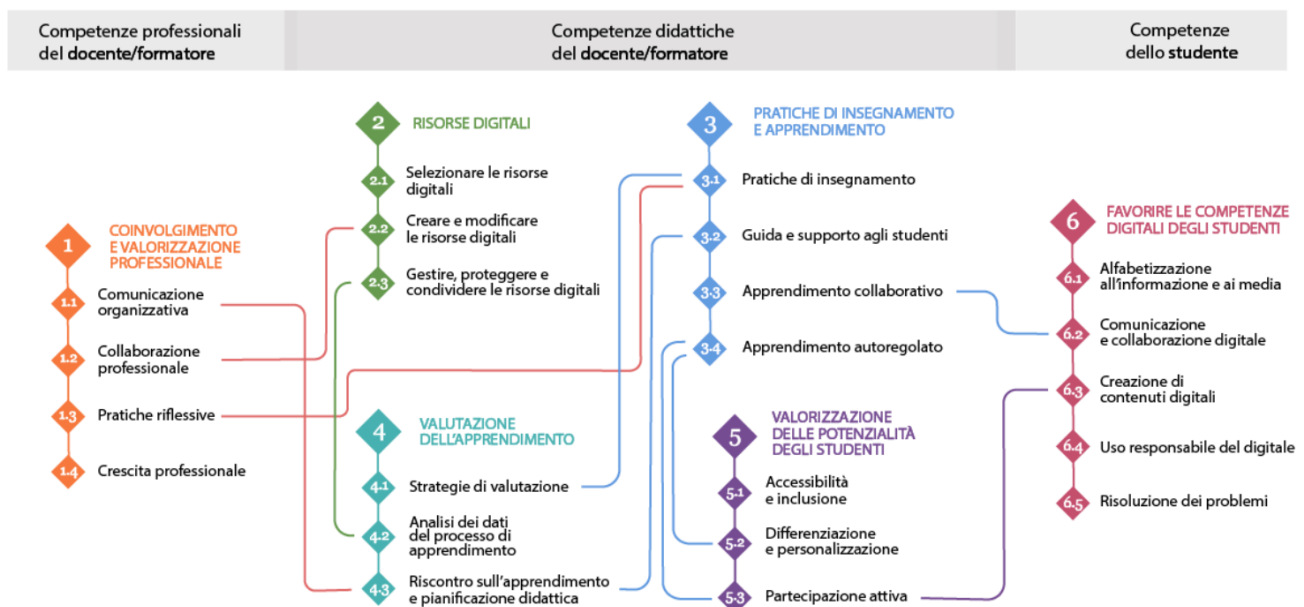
Competenze professionali del docente/formatore

Competenze didattiche del docente/formatore

Competenze dello studente

1 COINVOLGIMENTO E VALORIZZAZIONE PROFESSIONALE

1.1 Comunicazione organizzativa

1.2 Collaborazione professionale

1.3 Pratiche riflessive

1.4 Crescita professionale

2 RISORSE DIGITALI

2.1 Selezionare le risorse digitali

2.2 Creare e modificare le risorse digitali

2.3 Gestire, proteggere e condividere le risorse digitali

4 VALUTAZIONE DELL'APPRENDIMENTO

4.1 Strategie di valutazione

4.2 Analisi dei dati del processo di apprendimento

4.3 Riscontro sull'apprendimento e pianificazione didattica

3 PRATICHE DI INSEGNAMENTO E APPRENDIMENTO

3.1 Pratiche di insegnamento

3.2 Guida e supporto agli studenti

3.3 Apprendimento collaborativo

3.4 Apprendimento autoregolato

5 VALORIZZAZIONE DELLE POTENZIALITÀ DEGLI STUDENTI

5.1 Accessibilità e inclusione

5.2 Differenziazione e personalizzazione

5.3 Partecipazione attiva

6 FAVORIRE LE COMPETENZE DIGITALI DEGLI STUDENTI

6.1 Alfabetizzazione all'informazione e ai media

6.2 Comunicazione e collaborazione digitale

6.3 Creazione di contenuti digitali

6.4 Uso responsabile del digitale

6.5 Risoluzione dei problemi